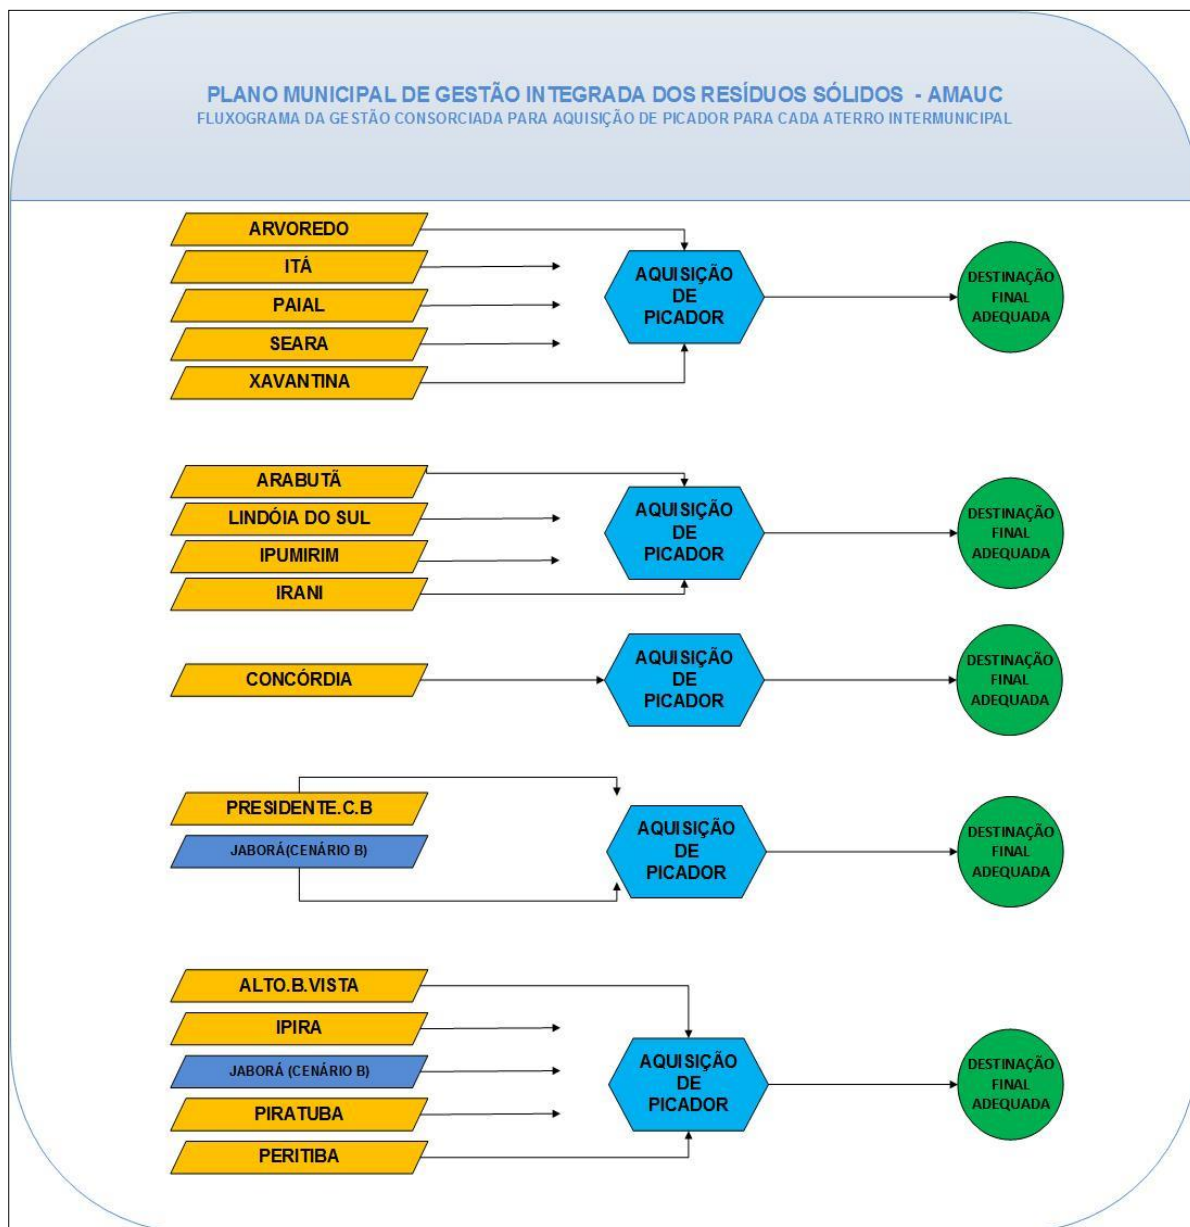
PLANO MUNICIPAL DE GESTÃO INTEGRADA DOS RESÍDUOS SÓLIDOS - AMAUC
FLUXOGRAMA DA GESTÃO CONSORCIADA PARA AQUISIÇÃO DE PICADOR PARA CADA ATERRO INTERMUNICIPAL

ARVOREDO
ITÁ
PAIAL
SEARA
XAVANTINA
AQUISIÇÃO DE PICADOR
DESTINAÇÃO FINAL ADEQUADA

ARABUTÃ
LINDÓIA DO SUL
IPUMIRIM
IRANI
AQUISIÇÃO DE PICADOR
DESTINAÇÃO FINAL ADEQUADA

CONCÓRDIA
AQUISIÇÃO DE PICADOR
DESTINAÇÃO FINAL ADEQUADA

PRESIDENTE.C.B
JABORÁ(CENÁRIO B)
AQUISIÇÃO DE PICADOR
DESTINAÇÃO FINAL ADEQUADA

ALTO.B.VISTA
IPIRA
JABORÁ (CENÁRIO B)
PIRATUBA
PERITIBA
AQUISIÇÃO DE PICADOR
DESTINAÇÃO FINAL ADEQUADA